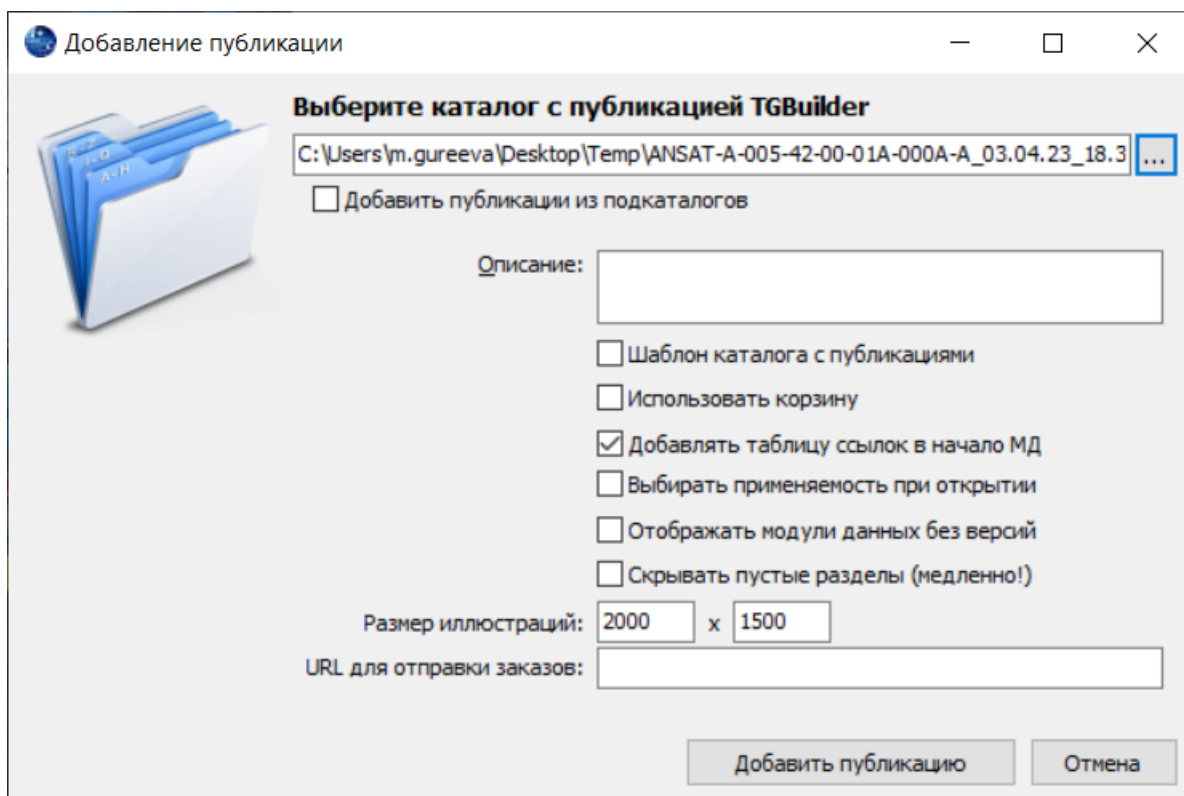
Добавление публикации

Выберите каталог с публикацией TGBuilder

C:\Users\m.gureeva\Desktop\Temp\ANSAT-A-005-42-00-01A-000A-A_03.04.23_18.3 ...

Добавить публикации из подкаталогов

Описание:

Шаблон каталога с публикациями

Использовать корзину

Добавлять таблицу ссылок в начало МД

Выбирать применяемость при открытии

Отображать модули данных без версий

Скрывать пустые разделы (медленно!)

Размер иллюстраций: 2000 x 1500

URL для отправки заказов:

Добавить публикацию

Отмена